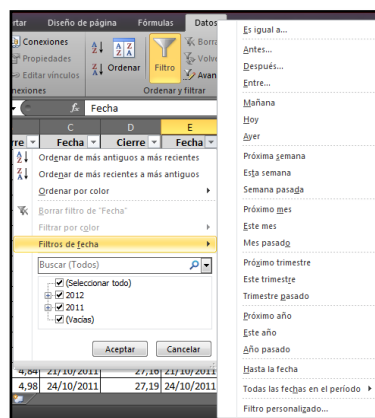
rtar | Diseño de página | Fórmulas | Datos

Conexiones
Propiedades
Editar vínculos
nexiones

Ordenar
Filtro
Borra
Volve
Avan
Ordenar y filtrar

fx Fecha

C | D | E
rre | Fecha | Cierre | Fecha

Ordenar de más antiguos a más recientes
Ordenar de más recientes a más antiguos
Ordenar por color
Borrar filtro de "Fecha"
Filtrar por color
Filtros de fecha
Buscar (Todos)
(Seleccionar todo)
2012
2011
(Vacías)
Aceptar
Cancelar

4,84 | 21/10/2011 | 27,19 | 21/10/2011
4,98 | 24/10/2011 | 27,19 | 24/10/2011

Es igual a...
Antes...
Después...
Entre...
Mañana
Hoy
Ayer
Próxima semana
Esta semana
Semana pasada
Próximo mes
Este mes
Mes pasado
Próximo trimestre
Este trimestre
Trimestre pasado
Próximo año
Este año
Año pasado
Hasta la fecha
Todas las fechas en el período
Filtro personalizado...